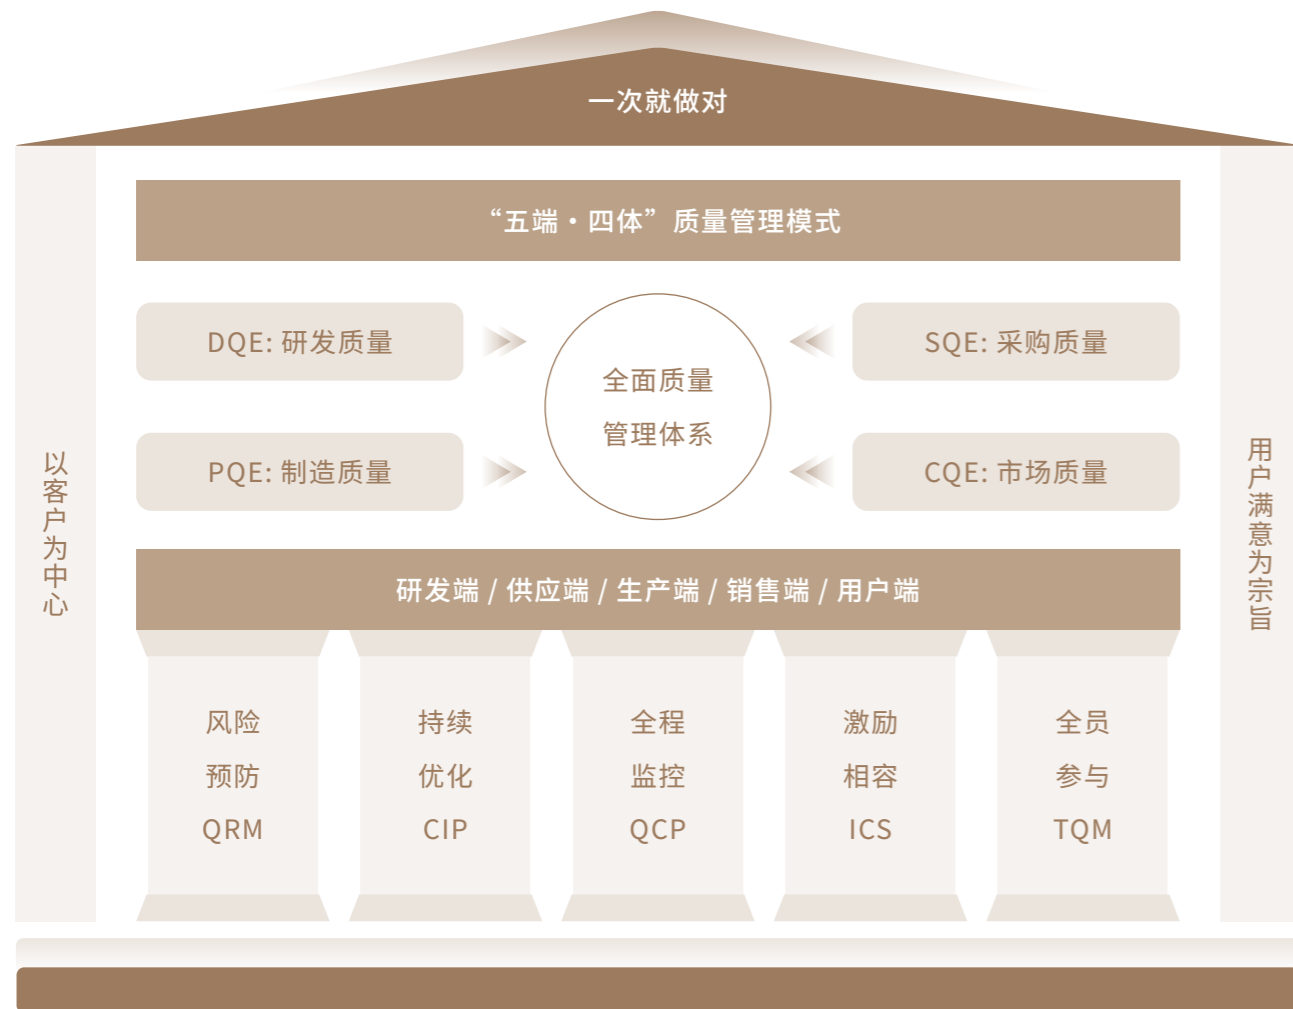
一次就做对

“五端・四体”质量管理模式

DQE: 研发质量

SQE: 采购质量

全面质量
管理体系

PQE: 制造质量

CQE: 市场质量

以客户为中心

用户满意为宗旨

研发端 / 供应端 / 生产端 / 销售端 / 用户端

风险
预防
QRM

持续
优化
CIP

全程
监控
QCP

激励
相容
ICS

全员
参与
TQM